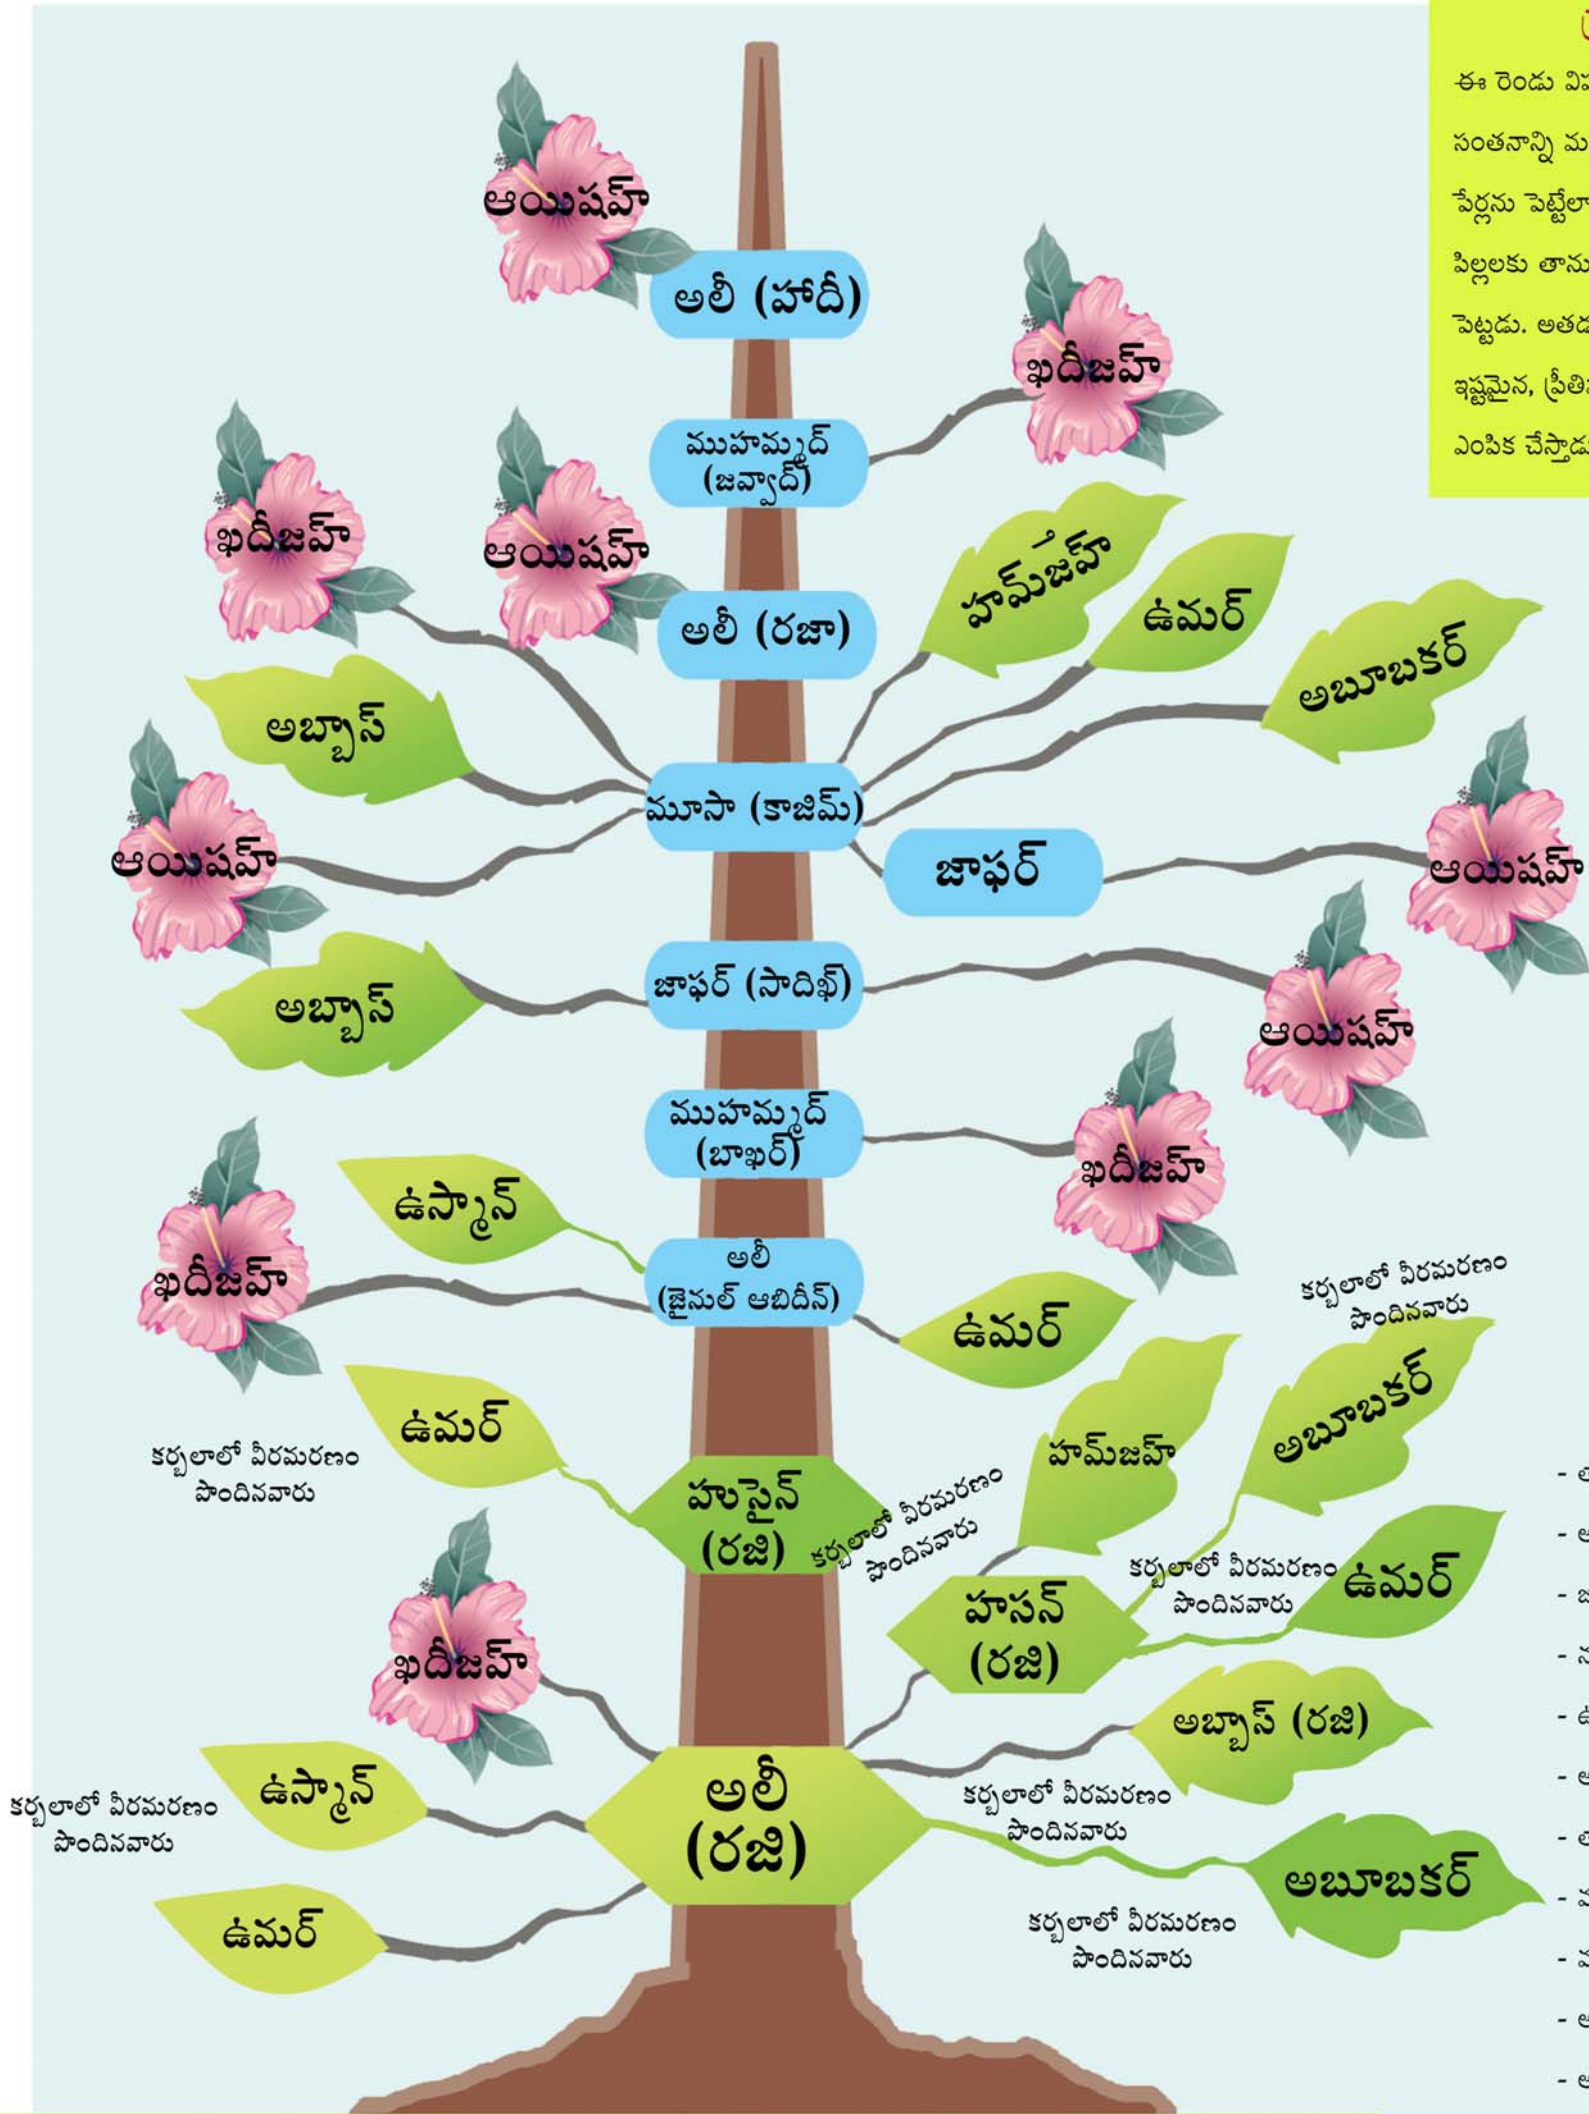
ఈ రెండు వి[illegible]
సంతనాన్ని మ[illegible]
పేర్లను పెట్టేలా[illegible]
పిల్లలకు తాను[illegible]
పెట్టడు. అతడ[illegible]
ఇష్టమైన, ప్రీతి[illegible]
ఎంపిక చేస్తాడు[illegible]

ఆయిషహ్
అలీ (హాదీ)
ఖదీజహ్
ముహమ్మద్ (జవ్వాద్)
ఖదీజహ్
ఆయిషహ్
అలీ (రజా)
హమ్జహ్
ఉమర్
అబూబకర్
అబ్బాస్
ఆయిషహ్
మూసా (కాజిమ్)
జాఫర్
ఆయిషహ్
అబ్బాస్
జాఫర్ (సాదిఖ్)
ఆయిషహ్
ముహమ్మద్ (బాఖర్)
ఖదీజహ్
ఉస్మాన్
ఖదీజహ్
అలీ (జైనుల్ ఆబిదీన్)
ఉమర్
కర్బలాలో వీరమరణం పొందినవారు
అబూబకర్
ఉమర్
హమ్జహ్
కర్బలాలో వీరమరణం పొందినవారు
హుసైన్ (రజి)
కర్బలాలో వీరమరణం పొందినవారు
కర్బలాలో వీరమరణం పొందినవారు
ఉమర్
హసన్ (రజి)
ఖదీజహ్
అబ్బాస్ (రజి)
ఉస్మాన్
అలీ (రజి)
కర్బలాలో వీరమరణం పొందినవారు
కర్బలాలో వీరమరణం పొందినవారు
అబూబకర్
ఉమర్
కర్బలాలో వీరమరణం పొందినవారు
- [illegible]
- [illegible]
- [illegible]
- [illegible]
- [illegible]
- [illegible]
- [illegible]
- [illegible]
- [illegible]
- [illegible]
- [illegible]